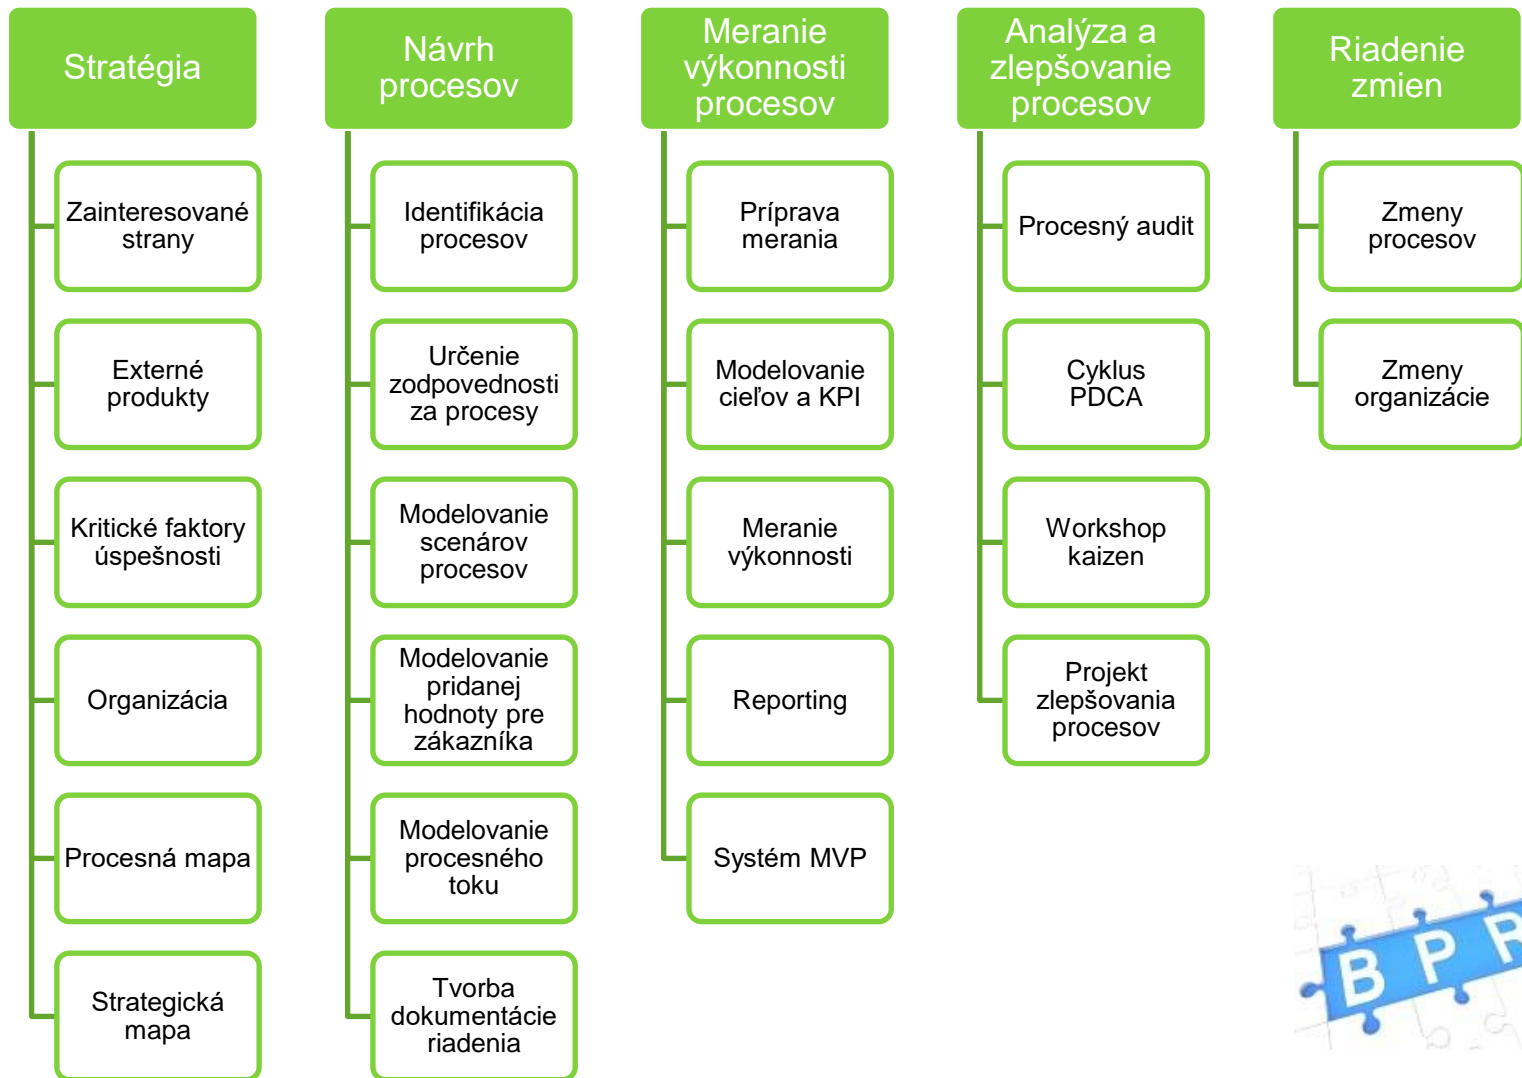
Stratégia

Zainteresované strany

Externé produkty

Kritické faktory úspešnosti

Organizácia

Procesná mapa

Strategická mapa

Návrh procesov

Identifikácia procesov

Určenie zodpovednosti za procesy

Modelovanie scenárov procesov

Modelovanie pridanej hodnoty pre zákazníka

Modelovanie procesného toku

Tvorba dokumentácie riadenia

Meranie výkonnosti procesov

Príprava merania

Modelovanie cieľov a KPI

Meranie výkonnosti

Reporting

Systém MVP

Analýza a zlepšovanie procesov

Procesný audit

Cyklus PDCA

Workshop kaizen

Projekt zlepšovania procesov

Riadenie zmien

Zmeny procesov

Zmeny organizácie

B P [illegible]